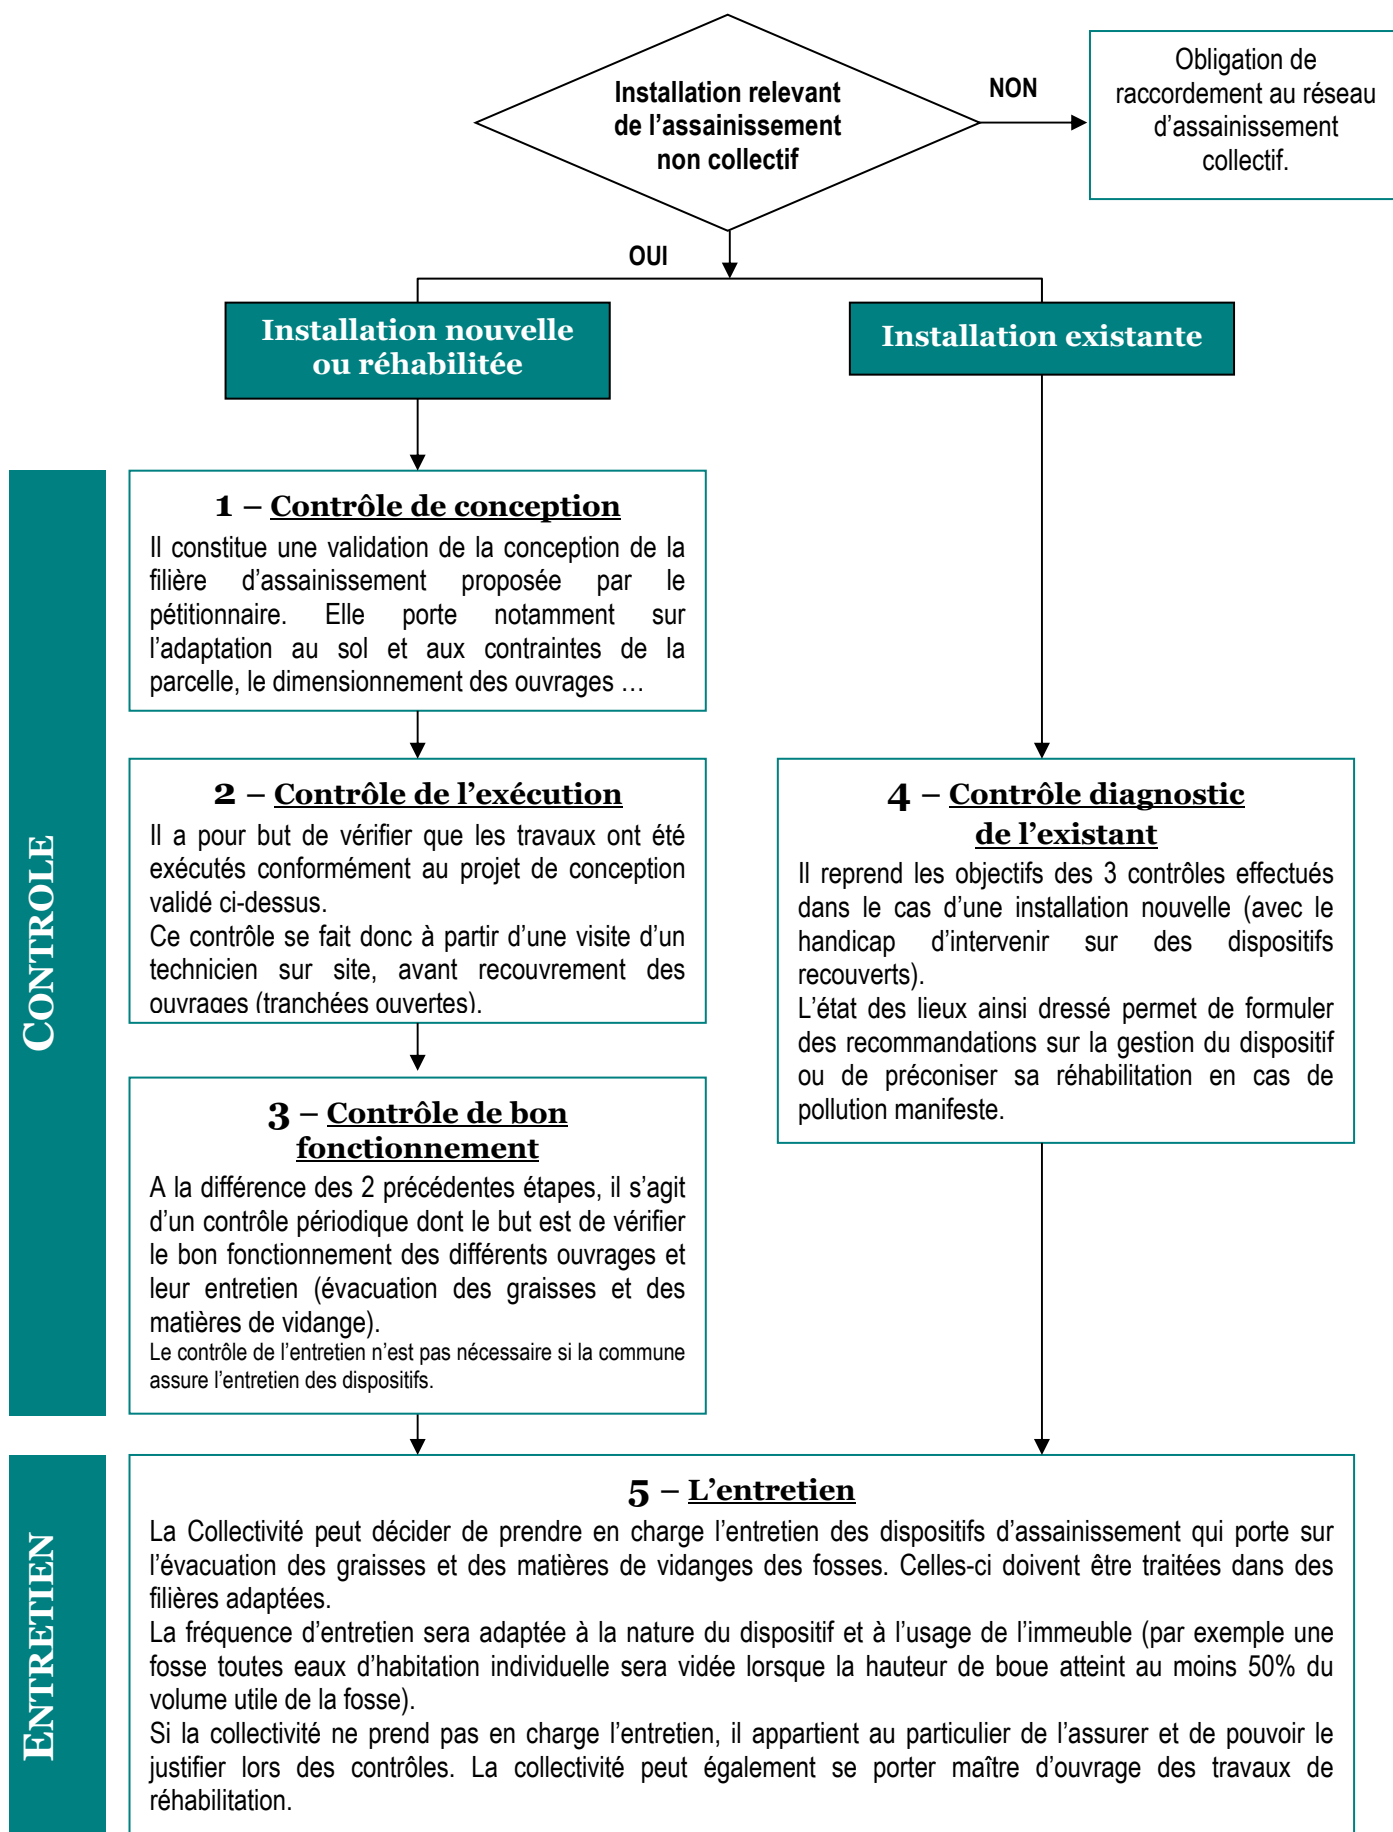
Installation relevant de l'assainissement non collectif

NON

Obligation de raccordement au réseau d'assainissement collectif.

OUI

Installation nouvelle ou réhabilitée

Installation existante

CONTROLE

1 – Contrôle de conception
Il constitue une validation de la conception de la filière d'assainissement proposée par le pétitionnaire. Elle porte notamment sur l'adaptation au sol et aux contraintes de la parcelle, le dimensionnement des ouvrages …

2 – Contrôle de l'exécution
Il a pour but de vérifier que les travaux ont été exécutés conformément au projet de conception validé ci-dessus.
Ce contrôle se fait donc à partir d'une visite d'un technicien sur site, avant recouvrement des ouvrages (tranchées ouvertes).

3 – Contrôle de bon fonctionnement
A la différence des 2 précédentes étapes, il s'agit d'un contrôle périodique dont le but est de vérifier le bon fonctionnement des différents ouvrages et leur entretien (évacuation des graisses et des matières de vidange).
Le contrôle de l'entretien n'est pas nécessaire si la commune assure l'entretien des dispositifs.

4 – Contrôle diagnostic de l'existant
Il reprend les objectifs des 3 contrôles effectués dans le cas d'une installation nouvelle (avec le handicap d'intervenir sur des dispositifs recouverts).
L'état des lieux ainsi dressé permet de formuler des recommandations sur la gestion du dispositif ou de préconiser sa réhabilitation en cas de pollution manifeste.

ENTRETIEN

5 – L'entretien
La Collectivité peut décider de prendre en charge l'entretien des dispositifs d'assainissement qui porte sur l'évacuation des graisses et des matières de vidanges des fosses. Celles-ci doivent être traitées dans des filières adaptées.
La fréquence d'entretien sera adaptée à la nature du dispositif et à l'usage de l'immeuble (par exemple une fosse toutes eaux d'habitation individuelle sera vidée lorsque la hauteur de boue atteint au moins 50% du volume utile de la fosse).
Si la collectivité ne prend pas en charge l'entretien, il appartient au particulier de l'assurer et de pouvoir le justifier lors des contrôles. La collectivité peut également se porter maître d'ouvrage des travaux de réhabilitation.